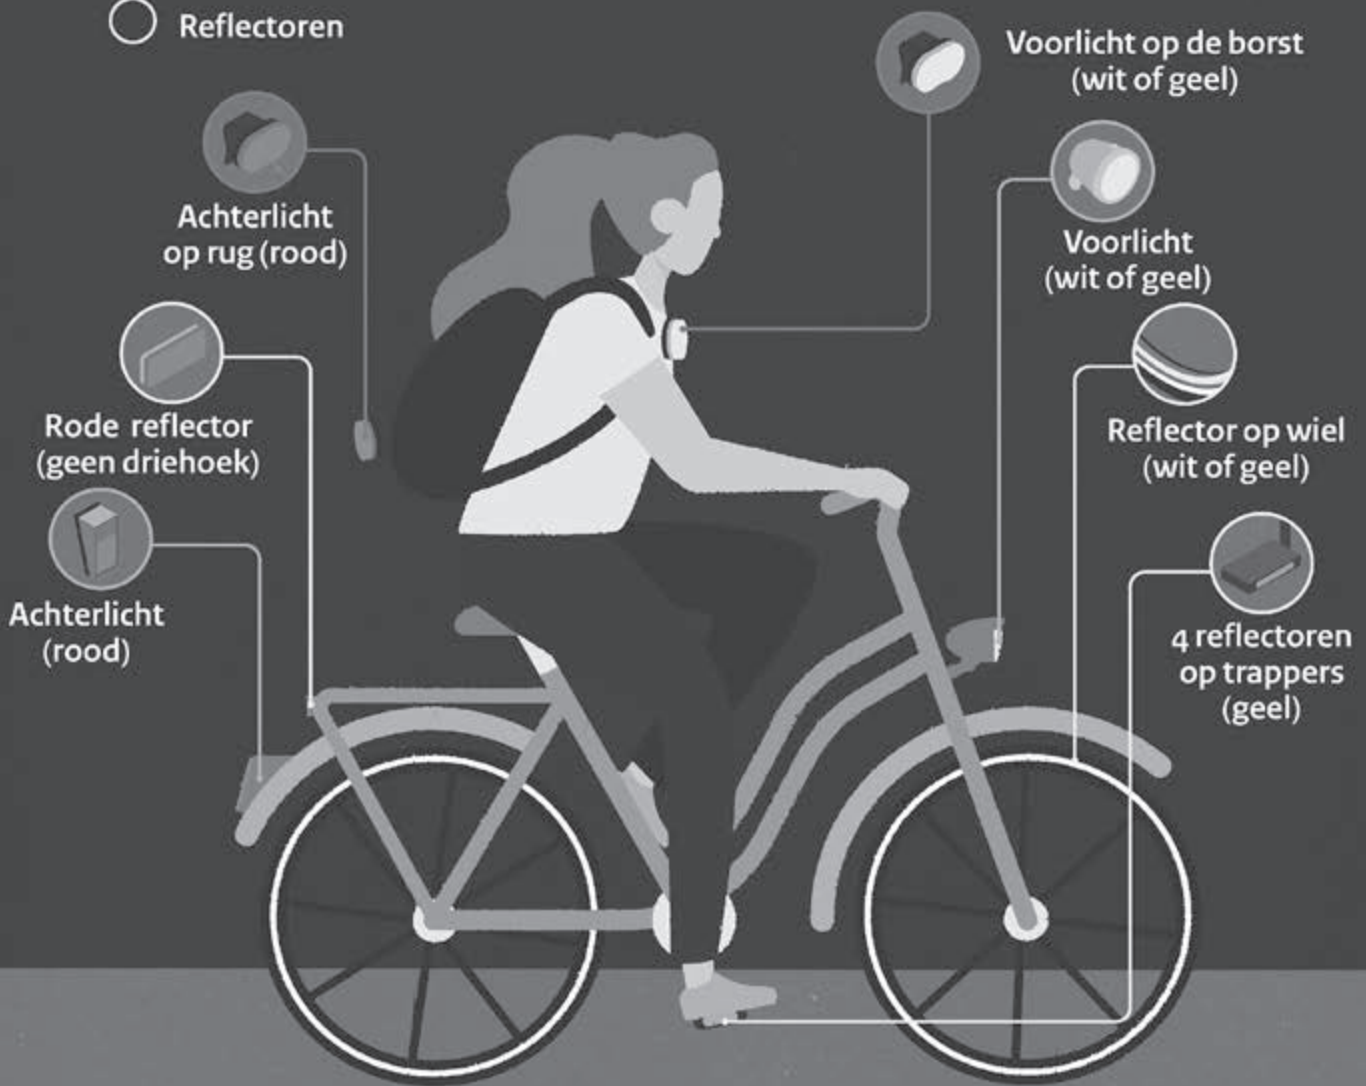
Reflectoren

Achterlicht op rug (rood)

Rode reflector (geen driehoek)

Achterlicht (rood)

Voorlicht op de borst (wit of geel)

Voorlicht (wit of geel)

Reflector op wiel (wit of geel)

4 reflectoren op trappers (geel)